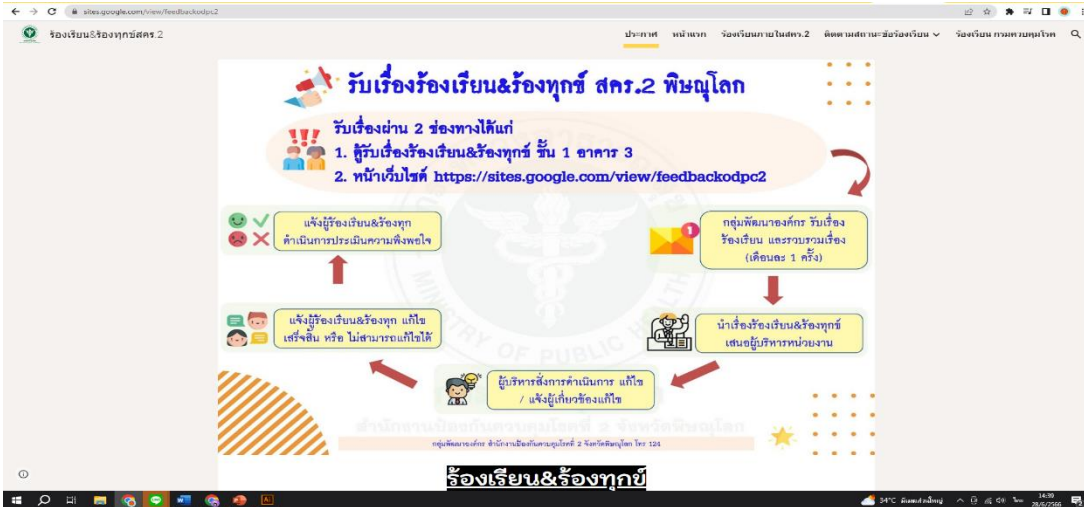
sites.google.com/view/feedbackodpc2

ร้องเรียน&ร้องทุกข์สคร.2

ประกาศ หน้าแรก ร้องเรียนภายในสคร.2 ติดตามสถานะข้อร้องเรียน ร้องเรียน กรมควบคุมโรค

รับเรื่องร้องเรียน&ร้องทุกข์ สคร.2 พิษณุโลก

รับเรื่องผ่าน 2 ช่องทางได้แก่
1. ตู้รับเรื่องร้องเรียน&ร้องทุกข์ ชั้น 1 อาคาร 3
2. หน้าเว็บไซต์ https://sites.google.com/view/feedbackodpc2

กลุ่มพัฒนาองค์กร รับเรื่องร้องเรียน และรวบรวมเรื่อง (เดือนละ 1 ครั้ง)

นำเรื่องร้องเรียน&ร้องทุกข์ เสนอผู้บริหารหน่วยงาน

ผู้บริหารสั่งการดำเนินการ แก้ไข / แจ้งผู้เกี่ยวข้องแก้ไข

แจ้งผู้ร้องเรียน&ร้องทุก แก้ไขเสร็จสิ้น หรือ ไม่สามารถแก้ไขได้

แจ้งผู้ร้องเรียน&ร้องทุก ดำเนินการประเมินความพึงพอใจ

สำนักงานป้องกันควบคุมโรคที่ 2 จังหวัดพิษณุโลก

กลุ่มพัฒนาองค์กร สำนักงานป้องกันควบคุมโรคที่ 2 จังหวัดพิษณุโลก โทร 124

ร้องเรียน&ร้องทุกข์

34°C มีแดดส่วนใหญ่ 14:39 28/6/2566